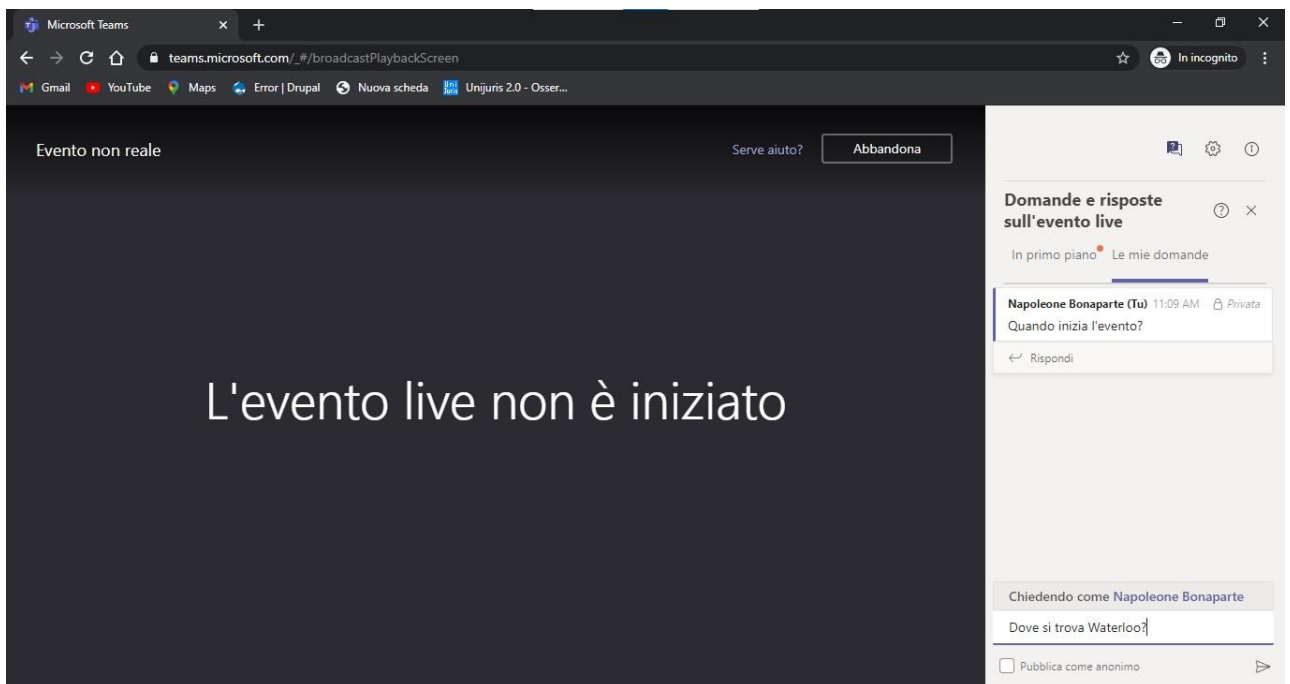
Microsoft Teams × +

teams.microsoft.com/_#/broadcastPlaybackScreen

In incognito

Gmail YouTube Maps Error | Drupal Nuova scheda Unijuris 2.0 - Osser...

Evento non reale

Serve aiuto? Abbandona

L'evento live non è iniziato

Domande e risposte sull'evento live

In primo piano Le mie domande

Napoleone Bonaparte (Tu) 11:09 AM Privata
Quando inizia l'evento?

Rispondi

Chiedendo come Napoleone Bonaparte

Dove si trova Waterloo?

Pubblica come anonimo